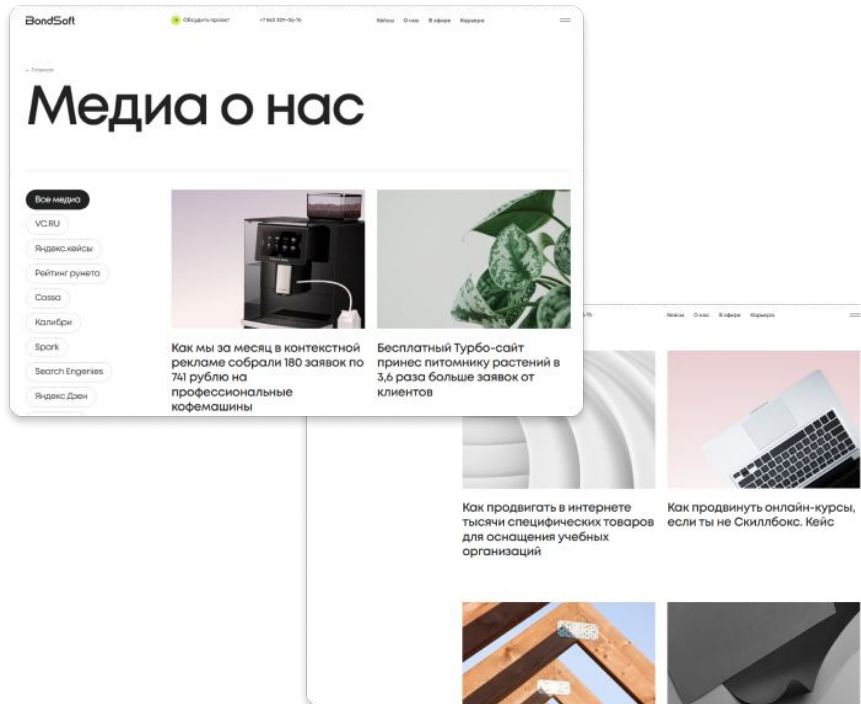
BondSoft

Обсудить проект

+7 863 309-04-76

Кейсы О нас В офисе Карьера

← Главная

Медиа о нас

Все медиа

VC.RU

Яндекс.кейсы

Рейтинг рунета

Cossa

Калибри

Spark

Search Engenies

Яндекс Дзен

Как мы за месяц в контекстной рекламе собрали 180 заявок по 741 рублю на профессиональные кофемашины

Бесплатный Турбо-сайт принес питомнику растений в 3,6 раза больше заявок от клиентов

Кейсы О нас В офисе Карьера

Как продвигать в интернете тысячи специфических товаров для оснащения учебных организаций

Как продвинуть онлайн-курсы, если ты не Скиллбокс. Кейс